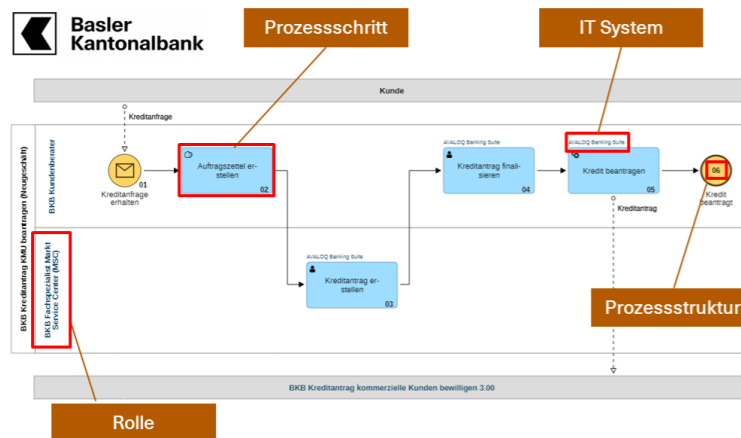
Basler Kantonalbank

Prozessschritt

IT System

Kunde

Kreditanfrage

BKB Kreditantrag KMU beantragen (Neugeschäft)

BKB Kundenberater

01
Kreditanfrage erhalten

Auftragszettel erstellen
02

AVALOQ Banking Suite
Kreditantrag finalisieren
04

AVALOQ Banking Suite
Kredit beantragen
05

06
Kredit beantragt

Kreditantrag

BKB Fachspezialist Markt Service Center (MSC)

AVALOQ Banking Suite
Kreditantrag erstellen
03

Prozessstruktur

BKB Kreditantrag kommerzielle Kunden bewilligen 3.00

Rolle